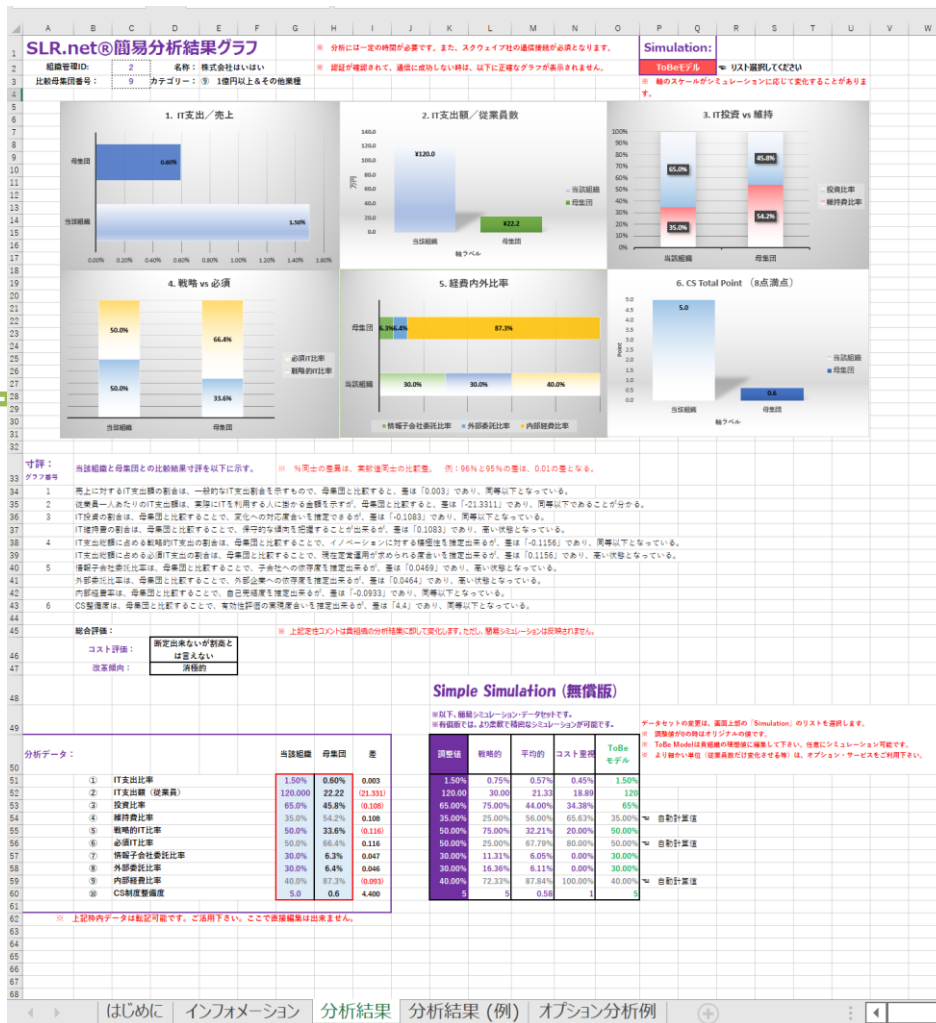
SLR.net®簡易分析結果グラフ

※ 分析には一定の時間が必要です。また、スクウェイブ社の通信接続が必須となります。
※ 認証が確認されて、通信に成功しない時は、以下に正確なグラフが表示されません。

Simulation:
ToBeモデル ← リスト選択してください
※ 軸のスケールがシミュレーションに応じて変化することがあります。

組織管理ID: 2 名称： 株式会社はいはい
比較母集団番号： 9 カテゴリー： ⑨ 1億円以上＆その他業種

1. IT支出／売上
母集団 0.60%
当該組織 1.50%
0.00% 0.20% 0.40% 0.60% 0.80% 1.00% 1.20% 1.40% 1.60%

2. IT支出額／従業員数
140.0 120.0 100.0 80.0 60.0 40.0 20.0 0.0
万円
¥120.0
¥22.2
当該組織 母集団
軸ラベル
当該組織
母集団

3. IT投資 vs 維持
100% 90% 80% 70% 60% 50% 40% 30% 20% 10% 0%
65.0% 35.0% 45.8% 54.2%
当該組織 母集団
投資比率
維持費比率

4. 戦略 vs 必須
50.0% 50.0% 66.4% 33.6%
当該組織 母集団
必須IT比率
戦略的IT比率

5. 経費内外比率
母集団 6.3% 6.4% 87.3%
当該組織 30.0% 30.0% 40.0%
情報子会社委託比率 外部委託比率 内部経費比率

6. CS Total Point (8点満点)
5.0 4.5 4.0 3.5 3.0 2.5 2.0 1.5 1.0 0.5 0.0
Point
5.0
0.6
当該組織 母集団
軸ラベル
当該組織
母集団

寸評：
グラフ番号
当該組織と母集団との比較結果寸評を以下に示す。
※ %同士の差異は、素数値同士の比較差。 例：96%と95%の差は、0.01の差となる。

1 売上に対するIT支出額の割合は、一般的なIT支出割合を示すもので、母集団と比較すると、差は「0.003」であり、同等以下となっている。
2 従業員一人あたりのIT支出額は、実際にITを利用する人に掛かる金額を示すが、母集団と比較すると、差は「-21.3311」であり、同等以下であることが分かる。
3 IT投資の割合は、母集団と比較することで、変化への対応度合いを推定できるが、差は「-0.1083」であり、同等以下となっている。
IT維持費の割合は、母集団と比較することで、保守的な傾向を把握することが出来るが、差は「0.1083」であり、高い状態となっている。
4 IT支出総額に占める戦略的IT支出の割合は、母集団と比較することで、イノベーションに対する積極性を推定出来るが、差は「-0.1156」であり、同等以下となっている。
IT支出総額に占める必須IT支出の割合は、母集団と比較することで、現在の定常運用が求められる度合いを推定出来るが、差は「0.1156」であり、高い状態となっている。
5 情報子会社委託比率は、母集団と比較することで、子会社への依存度を推定出来るが、差は「0.0469」であり、高い状態となっている。
外部委託比率は、母集団と比較することで、外部企業への依存度を推定出来るが、差は「0.0464」であり、高い状態となっている。
内部経費率は、母集団と比較することで、自己完結度を推定出来るが、差は「-0.0933」であり、同等以下となっている。
6 CS整備度は、母集団と比較することで、有効性評価の実現度合いを推定出来るが、差は「4.4」であり、同等以下となっている。

総合評価：
※ 上記定性コメントは貴組織の分析結果に即して変化します。ただし、簡易シミュレーションは反映されません。
コスト評価： 断定出来ないが割高とは言えない
改革傾向： 消極的

Simple Simulation (無償版)
※以下、簡易シミュレーション・データセットです。
※有償版では、より柔軟で精密なシミュレーションが可能です。
データセットの変更は、画面上部の「Simulation」のリストを選択します。
※ 調整値が0の時はオリジナルの値です。
※ ToBe Modelは貴組織の理想値に編集して下さい。任意にシミュレーション可能です。
※ より細かい単位（従業員数だけ変化させる等）は、オプション・サービスをご利用下さい。

分析データ：

| | | 当該組織 | 母集団 | 差 | 調整値 | 戦略的 | 平均的 | コスト重視 | ToBeモデル | |
|---|---|---|---|---|---|---|---|---|---|---|
| ① | IT支出比率 | 1.50% | 0.60% | 0.003 | 1.50% | 0.75% | 0.57% | 0.45% | 1.50% | |
| ② | IT支出額（従業員） | 120.000 | 22.22 | (21.331) | 120.00 | 30.00 | 21.33 | 18.89 | 120 | |
| ③ | 投資比率 | 65.0% | 45.8% | (0.108) | 65.00% | 75.00% | 44.00% | 34.38% | 65% | |
| ④ | 維持費比率 | 35.0% | 54.2% | 0.108 | 35.00% | 25.00% | 56.00% | 65.63% | 35.00% | ← 自動計算値 |
| ⑤ | 戦略的IT比率 | 50.0% | 33.6% | (0.116) | 50.00% | 75.00% | 32.21% | 20.00% | 50.00% | |
| ⑥ | 必須IT比率 | 50.0% | 66.4% | 0.116 | 50.00% | 25.00% | 67.79% | 80.00% | 50.00% | ← 自動計算値 |
| ⑦ | 情報子会社委託比率 | 30.0% | 6.3% | 0.047 | 30.00% | 11.31% | 6.05% | 0.00% | 30.00% | |
| ⑧ | 外部委託比率 | 30.0% | 6.4% | 0.046 | 30.00% | 16.36% | 6.11% | 0.00% | 30.00% | |
| ⑨ | 内部経費比率 | 40.0% | 87.3% | (0.093) | 40.00% | 72.33% | 87.84% | 100.00% | 40.00% | ← 自動計算値 |
| ⑩ | CS制度整備度 | 5.0 | 0.6 | 4.400 | 5 | 5 | 0.58 | 1 | 5 | |

※ 上記枠内データは転記可能です。ご活用下さい。ここで直接編集は出来ません。

はじめに | インフォメーション | 分析結果 | 分析結果 (例) | オプション分析例